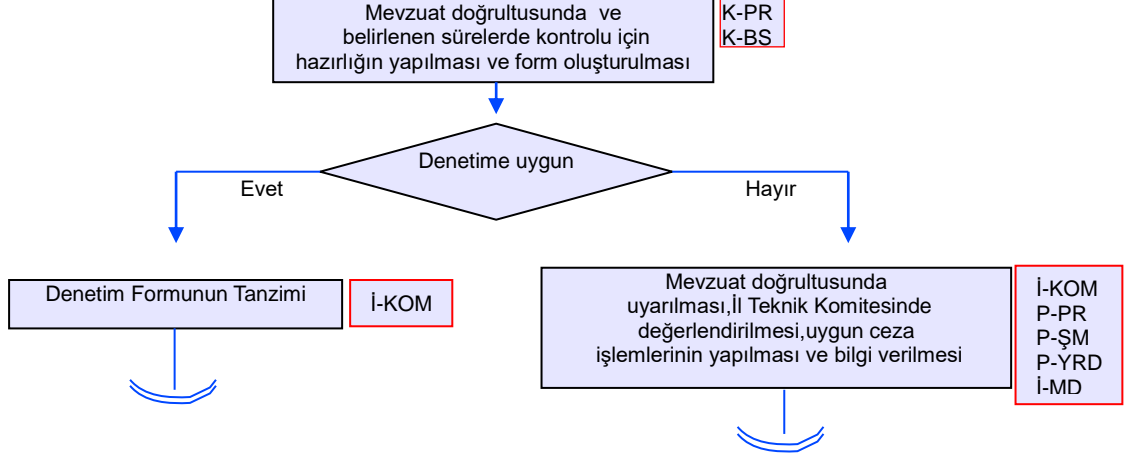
Mevzuat doğrultusunda ve belirlenen sürelerde kontrolu için hazırlığın yapılması ve form oluşturulması

K-PR
K-BS

Denetime uygun

Evet

Hayır

Denetim Formunun Tanzimi

İ-KOM

Mevzuat doğrultusunda uyarılması,İl Teknik Komitesinde değerlendirilmesi,uygun ceza işlemlerinin yapılması ve bilgi verilmesi

İ-KOM
P-PR
P-ŞM
P-YRD
İ-MD